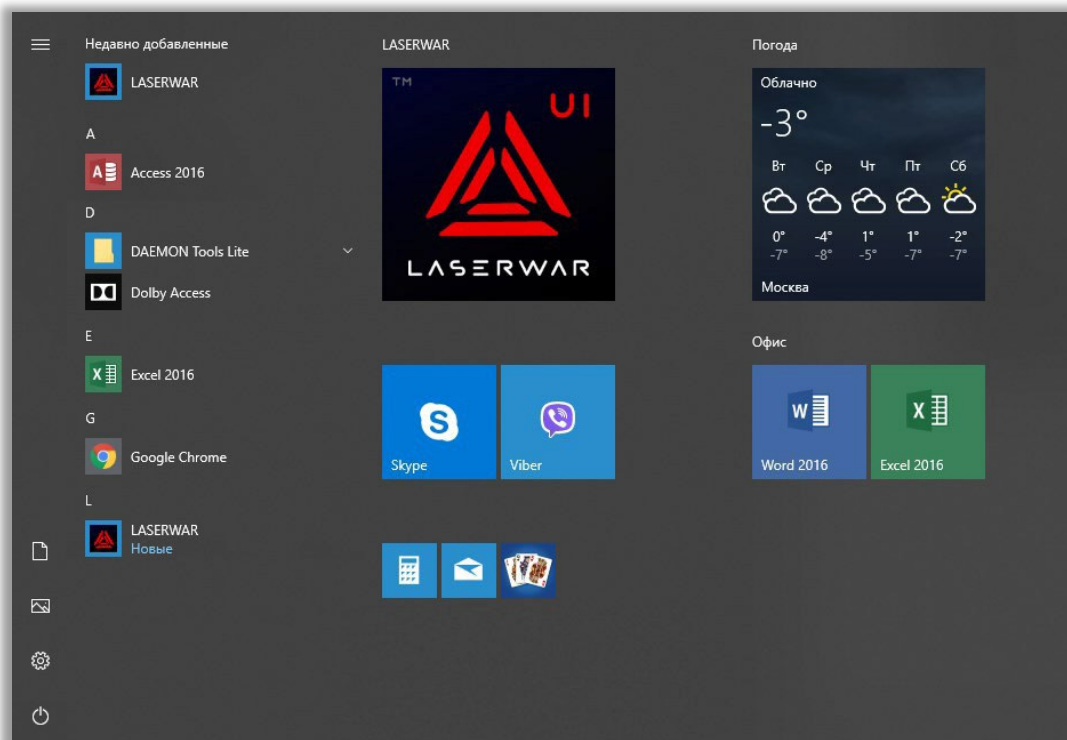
Недавно добавленные

LASERWAR

A

Access 2016

D

DAEMON Tools Lite

Dolby Access

E

Excel 2016

G

Google Chrome

L

LASERWAR
Новые

LASERWAR

TM UI LASERWAR

Погода

Облачно

-3°

| Вт | Ср | Чт | Пт | Сб |
|---|---|---|---|---|
| 0° | -4° | 1° | 1° | -2° |
| -7° | -8° | -5° | -7° | -7° |

Москва

Офис

Skype

Viber

Word 2016

Excel 2016